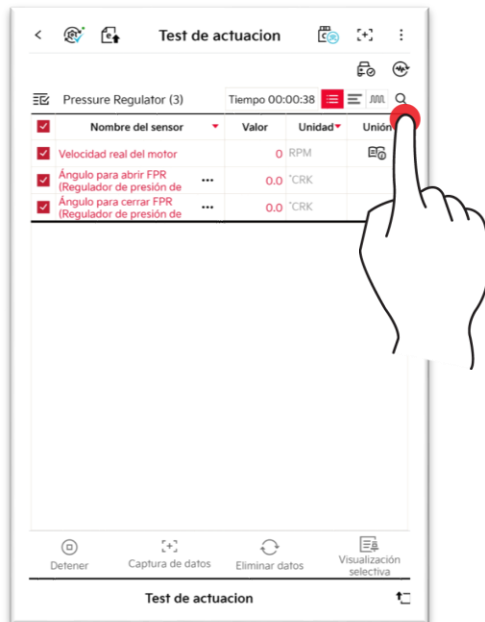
Test de actuacion

Pressure Regulator (3)

Tiempo 00:00:38

| Nombre del sensor | Valor | Unidad | Unión |
|---|---|---|---|
| Velocidad real del motor | 0 | RPM | |
| Ángulo para abrir FPR (Regulador de presión de | 0.0 | °CRK | |
| Ángulo para cerrar FPR (Regulador de presión de | 0.0 | °CRK | |

Detener

Captura de datos

Eliminar datos

Visualización selectiva

Test de actuacion